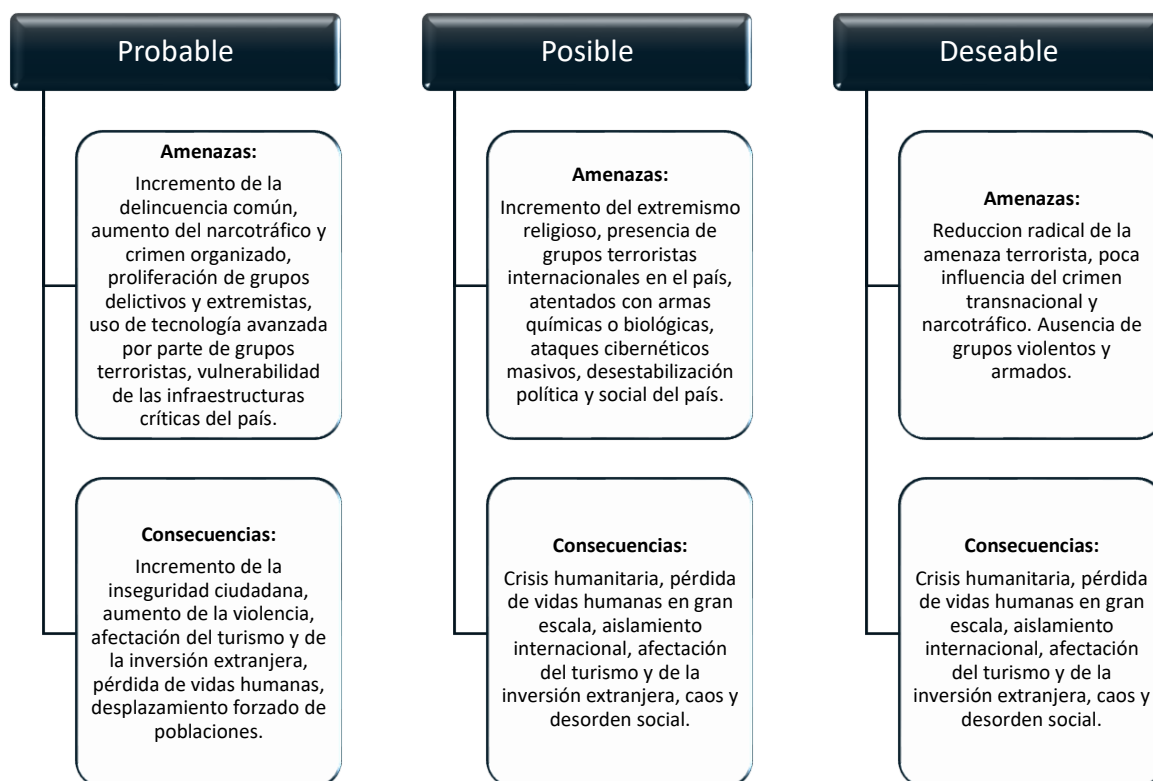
Probable

Amenazas:
Incremento de la delincuencia común, aumento del narcotráfico y crimen organizado, proliferación de grupos delictivos y extremistas, uso de tecnología avanzada por parte de grupos terroristas, vulnerabilidad de las infraestructuras críticas del país.

Consecuencias:
Incremento de la inseguridad ciudadana, aumento de la violencia, afectación del turismo y de la inversión extranjera, pérdida de vidas humanas, desplazamiento forzado de poblaciones.

Posible

Amenazas:
Incremento del extremismo religioso, presencia de grupos terroristas internacionales en el país, atentados con armas químicas o biológicas, ataques cibernéticos masivos, desestabilización política y social del país.

Consecuencias:
Crisis humanitaria, pérdida de vidas humanas en gran escala, aislamiento internacional, afectación del turismo y de la inversión extranjera, caos y desorden social.

Deseable

Amenazas:
Reduccion radical de la amenaza terrorista, poca influencia del crimen transnacional y narcotráfico. Ausencia de grupos violentos y armados.

Consecuencias:
Crisis humanitaria, pérdida de vidas humanas en gran escala, aislamiento internacional, afectación del turismo y de la inversión extranjera, caos y desorden social.